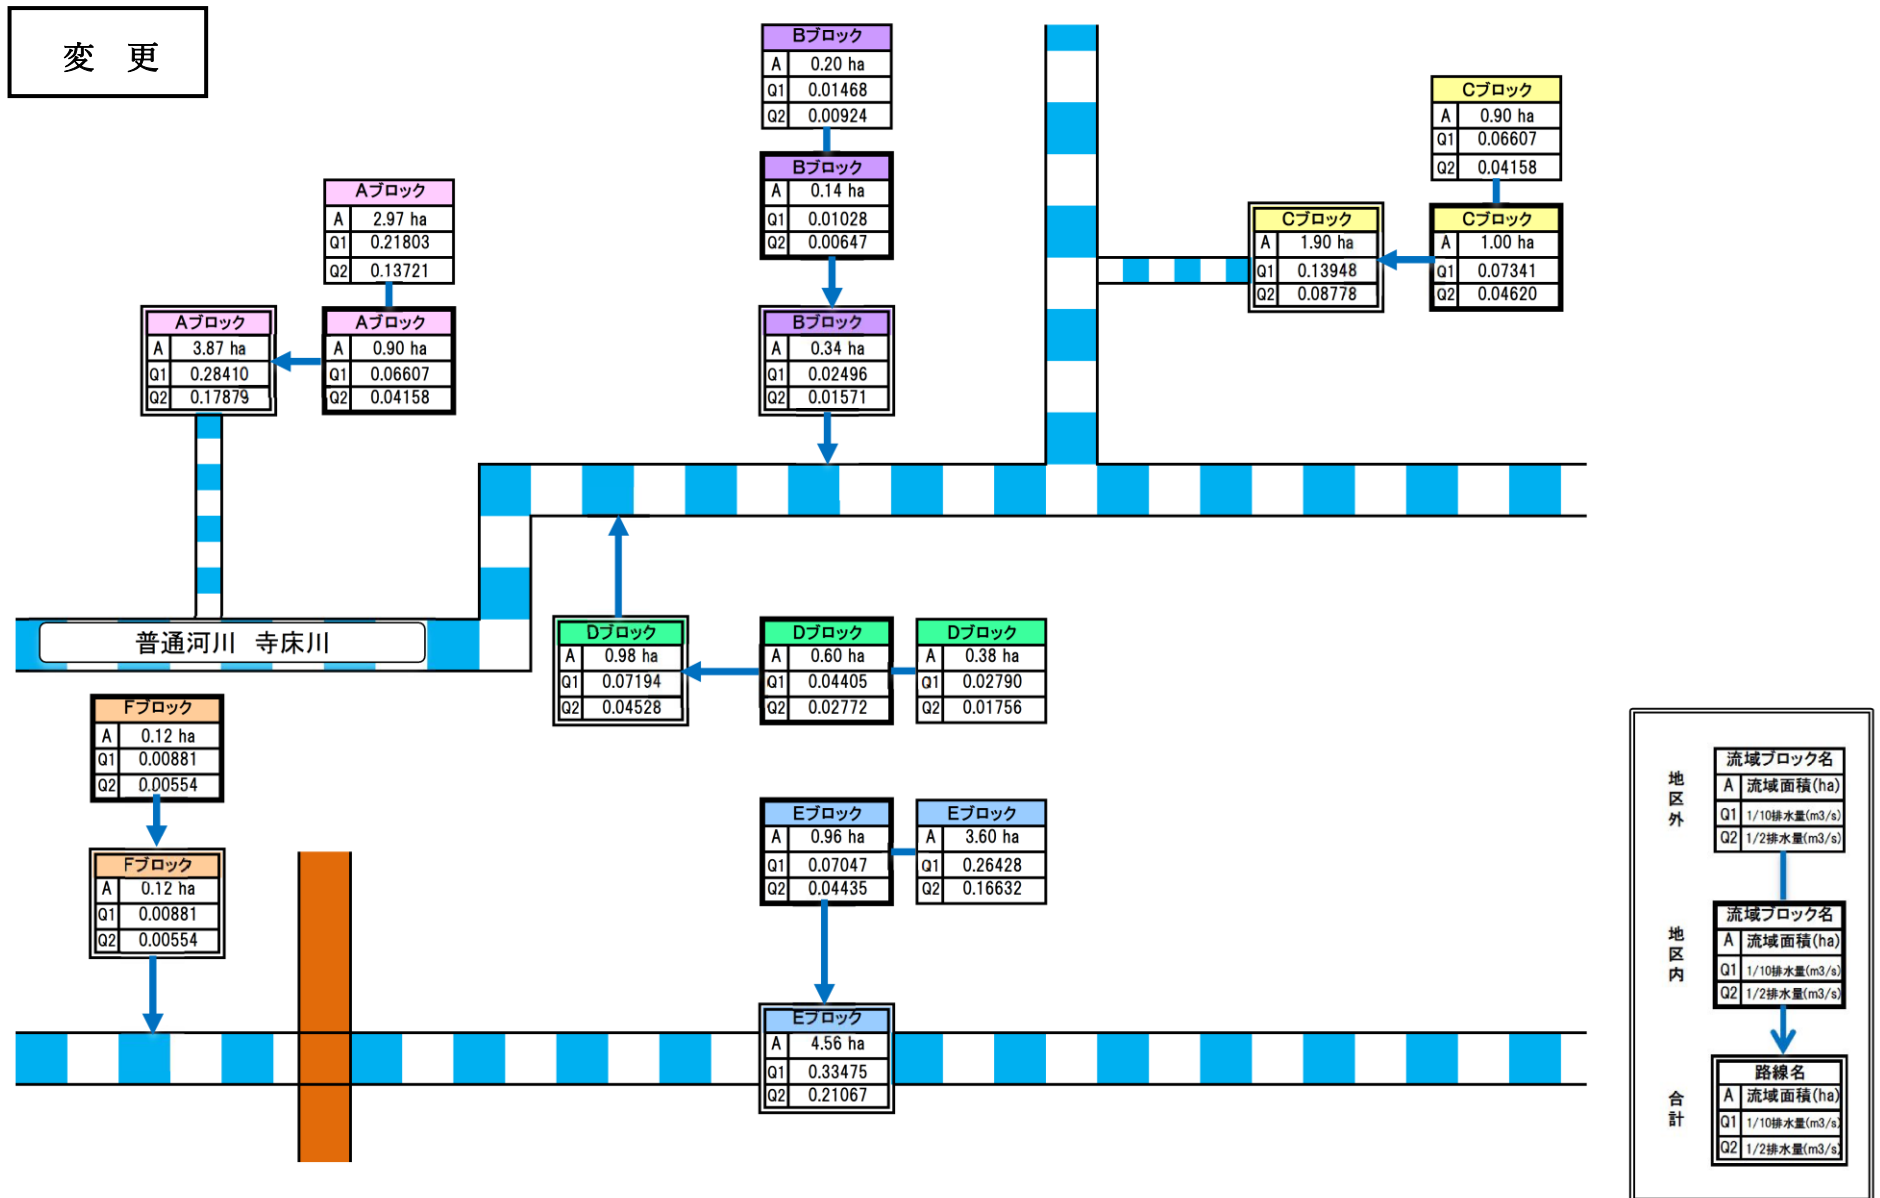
変　更

Bブロック
| A | 0.20 ha |
|---|---|
| Q1 | 0.01468 |
| Q2 | 0.00924 |

Bブロック
| A | 0.14 ha |
|---|---|
| Q1 | 0.01028 |
| Q2 | 0.00647 |

Bブロック
| A | 0.34 ha |
|---|---|
| Q1 | 0.02496 |
| Q2 | 0.01571 |

Cブロック
| A | 0.90 ha |
|---|---|
| Q1 | 0.06607 |
| Q2 | 0.04158 |

Cブロック
| A | 1.90 ha |
|---|---|
| Q1 | 0.13948 |
| Q2 | 0.08778 |

Cブロック
| A | 1.00 ha |
|---|---|
| Q1 | 0.07341 |
| Q2 | 0.04620 |

Aブロック
| A | 2.97 ha |
|---|---|
| Q1 | 0.21803 |
| Q2 | 0.13721 |

Aブロック
| A | 3.87 ha |
|---|---|
| Q1 | 0.28410 |
| Q2 | 0.17879 |

Aブロック
| A | 0.90 ha |
|---|---|
| Q1 | 0.06607 |
| Q2 | 0.04158 |

普通河川　寺床川

Dブロック
| A | 0.98 ha |
|---|---|
| Q1 | 0.07194 |
| Q2 | 0.04528 |

Dブロック
| A | 0.60 ha |
|---|---|
| Q1 | 0.04405 |
| Q2 | 0.02772 |

Dブロック
| A | 0.38 ha |
|---|---|
| Q1 | 0.02790 |
| Q2 | 0.01756 |

Fブロック
| A | 0.12 ha |
|---|---|
| Q1 | 0.00881 |
| Q2 | 0.00554 |

Fブロック
| A | 0.12 ha |
|---|---|
| Q1 | 0.00881 |
| Q2 | 0.00554 |

Eブロック
| A | 0.96 ha |
|---|---|
| Q1 | 0.07047 |
| Q2 | 0.04435 |

Eブロック
| A | 3.60 ha |
|---|---|
| Q1 | 0.26428 |
| Q2 | 0.16632 |

Eブロック
| A | 4.56 ha |
|---|---|
| Q1 | 0.33475 |
| Q2 | 0.21067 |

地区外
流域ブロック名
| A | 流域面積(ha) |
|---|---|
| Q1 | 1/10排水量(m3/s) |
| Q2 | 1/2排水量(m3/s) |

地区内
流域ブロック名
| A | 流域面積(ha) |
|---|---|
| Q1 | 1/10排水量(m3/s) |
| Q2 | 1/2排水量(m3/s) |

合計
路線名
| A | 流域面積(ha) |
|---|---|
| Q1 | 1/10排水量(m3/s) |
| Q2 | 1/2排水量(m3/s) |